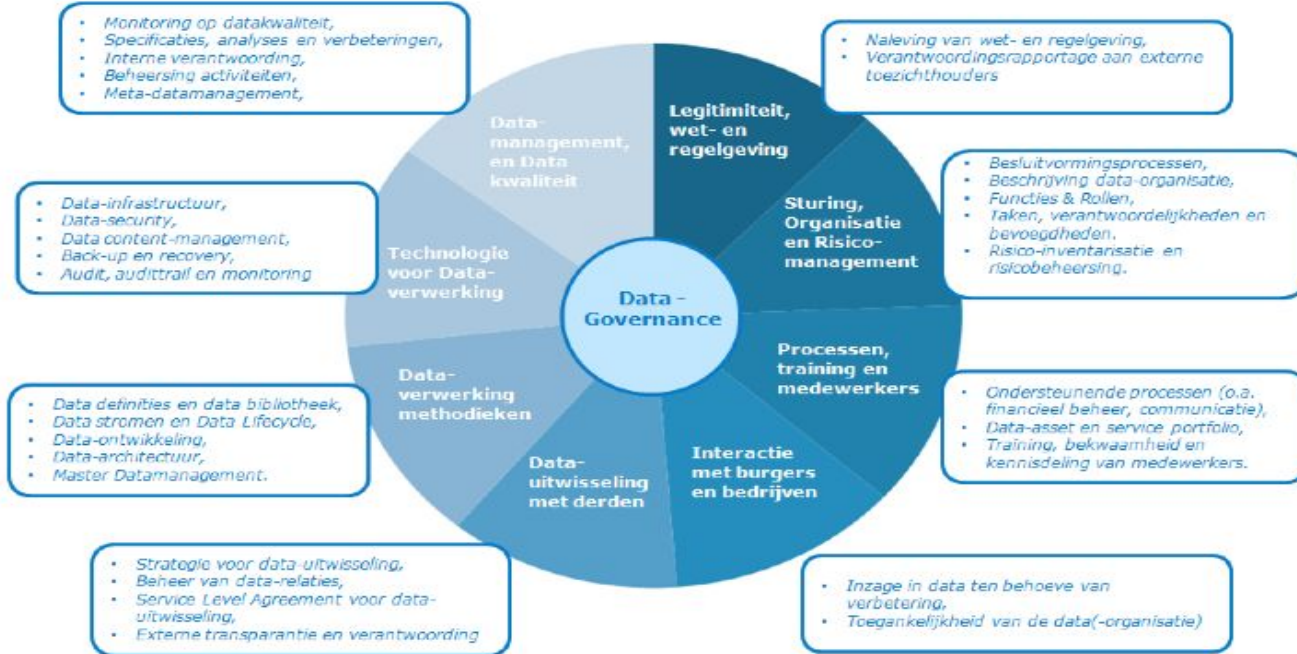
- Monitoring op datakwaliteit,
- Specificaties, analyses en verbeteringen,
- Interne verantwoording,
- Beheersing activiteiten,
- Meta-datamanagement,

- Naleving van wet- en regelgeving,
- Verantwoordingsrapportage aan externe toezichthouders

Datamanagement, en Data kwaliteit

Legitimiteit, wet- en regelgeving

- Besluitvormingsprocessen,
- Beschrijving data-organisatie,
- Functies & Rollen,
- Taken, verantwoordelijkheden en bevoegdheden.
- Risico-inventarisatie en risicobeheersing.

Sturing, Organisatie en Risicomanagement

- Data-infrastructuur,
- Data-security,
- Data content-management,
- Back-up en recovery,
- Audit, audittrail en monitoring

Technologie voor Dataverwerking

Data - Governance

Processen, training en medewerkers

Dataverwerking methodieken

- Data definities en data bibliotheek,
- Data stromen en Data Lifecycle,
- Data-ontwikkeling,
- Data-architectuur,
- Master Datamanagement.

- Ondersteunende processen (o.a. financieel beheer, communicatie),
- Data-asset en service portfolio,
- Training, bekwaamheid en kennisdeling van medewerkers.

Datauitwisseling met derden

Interactie met burgers en bedrijven

- Strategie voor data-uitwisseling,
- Beheer van data-relaties,
- Service Level Agreement voor data-uitwisseling,
- Externe transparantie en verantwoording

- Inzage in data ten behoeve van verbetering,
- Toegankelijkheid van de data(-organisatie)